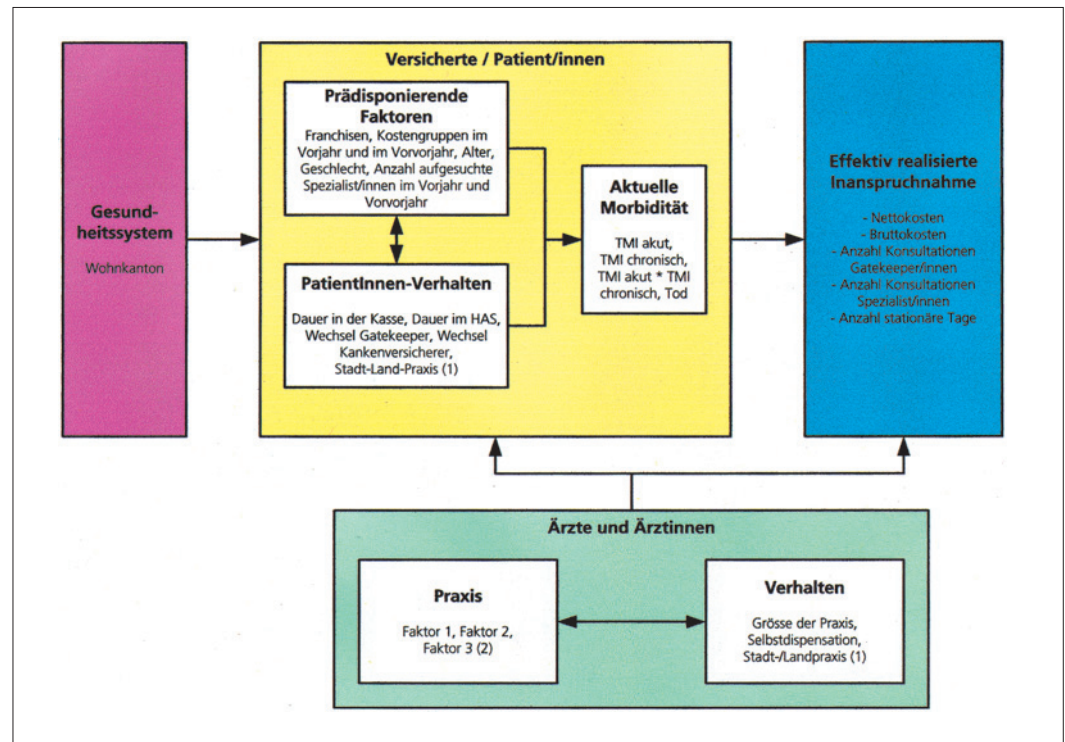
Gesundheitssystem

Wohnkanton

Versicherte / Patient/innen

Prädisponierende Faktoren

Franchisen, Kostengruppen im Vorjahr und im Vorvorjahr, Alter, Geschlecht, Anzahl aufgesuchte Spezialist/innen im Vorjahr und Vorvorjahr

PatientInnen-Verhalten

Dauer in der Kasse, Dauer im HAS, Wechsel Gatekeeper, Wechsel Kankenversicherer, Stadt-Land-Praxis (1)

Aktuelle Morbidität

TMI akut, TMI chronisch, TMI akut * TMI chronisch, Tod

Effektiv realisierte Inanspruchnahme

- Nettokosten
- Bruttokosten
- Anzahl Konsultationen Gatekeeper/innen
- Anzahl Konsultationen Spezialist/innen
- Anzahl stationäre Tage

Ärzte und Ärztinnen

Praxis

Faktor 1, Faktor 2, Faktor 3 (2)

Verhalten

Grösse der Praxis, Selbstdispensation, Stadt-/Landpraxis (1)